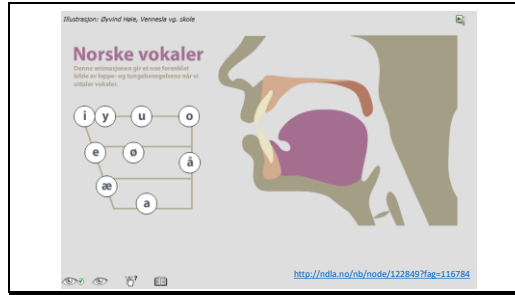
Illustrasjon: Øyvind Høie, Vennesla vg. skole

Norske vokaler

Denne animasjonen gir et noe forenklet bilde av leppe- og tungebevegelsene når vi uttaler vokaler.

i y u o

e ø å

æ

a

http://ndla.no/nb/node/122849?fag=116784